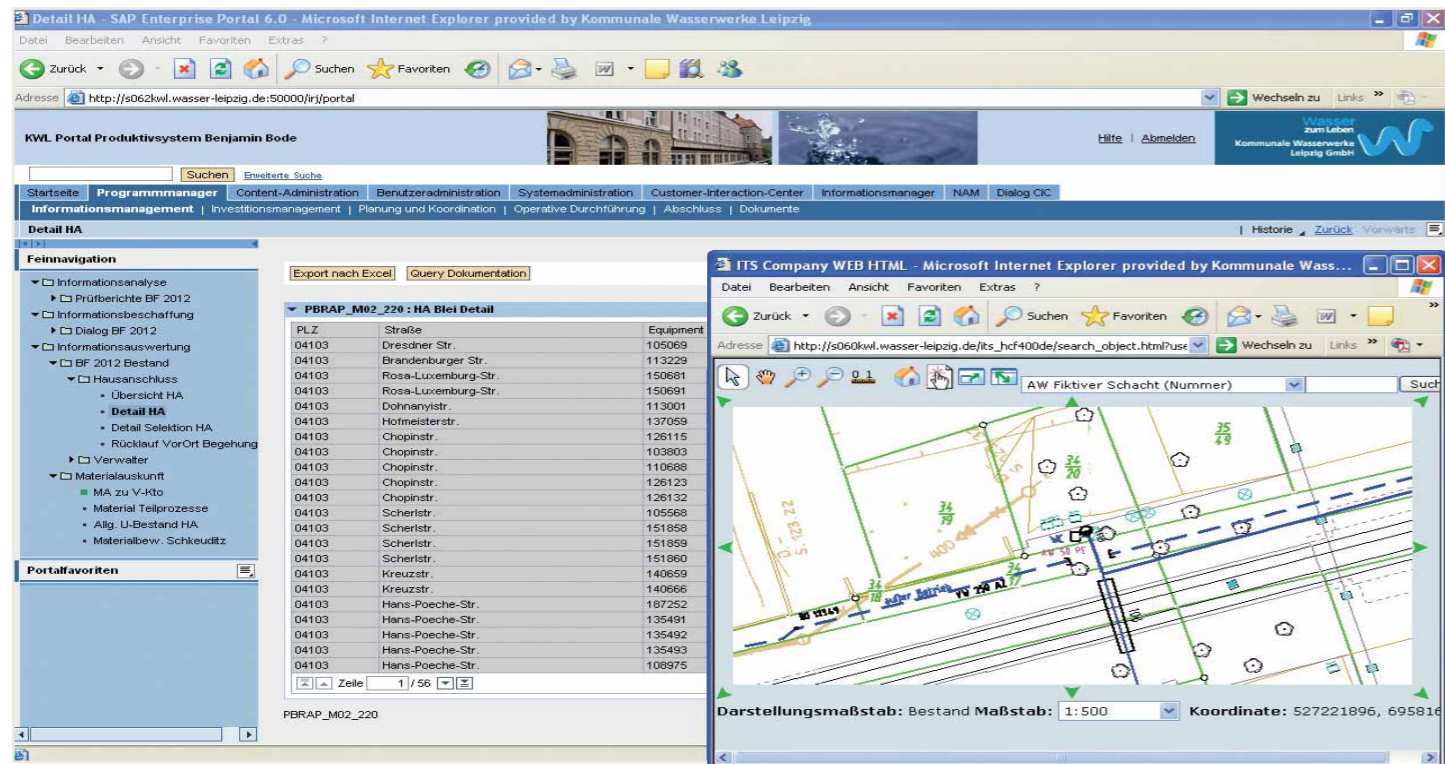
Detail HA - SAP Enterprise Portal 6.0 - Microsoft Internet Explorer provided by Kommunale Wasserwerke Leipzig

Datei Bearbeiten Ansicht Favoriten Extras ?

Zurück Suchen Favoriten

Adresse http://s062kwl.wasser-leipzig.de:50000/irj/portal

Wechseln zu Links

KWL Portal Produktivsystem Benjamin Bode

Hilfe | Abmelden

Wasser zum Leben Kommunale Wasserwerke Leipzig GmbH

Suchen Erweiterte Suche

Startseite Programmmanager Content-Administration Benutzeradministration Systemadministration Customer-Interaction-Center Informationsmanager NAM Dialog CIC

Informationsmanagement | Investitionsmanagement | Planung und Koordination | Operative Durchführung | Abschluss | Dokumente

Detail HA

| Historie Zurück Vorwärts

Feinnavigation

Informationsanalyse
Prüfberichte BF 2012
Informationsbeschaffung
Dialog BF 2012
Informationsauswertung
BF 2012 Bestand
Hausanschluss
Übersicht HA
Detail HA
Detail Selektion HA
Rücklauf VorOrt Begehung
Verwalter
Materialauskunft
MA zu V-Kto
Material Teilprozesse
Allg. U-Bestand HA
Materialbew. Schkeuditz

Portalfavoriten

Export nach Excel Query Dokumentation

PBRAP_M02_220 : HA Blei Detail

| PLZ | Straße | Equipment |
|---|---|---|
| 04103 | Dresdner Str. | 105069 |
| 04103 | Brandenburger Str. | 113229 |
| 04103 | Rosa-Luxemburg-Str. | 150681 |
| 04103 | Rosa-Luxemburg-Str. | 150691 |
| 04103 | Dohnanyistr. | 113001 |
| 04103 | Hofmeisterstr. | 137059 |
| 04103 | Chopinstr. | 126115 |
| 04103 | Chopinstr. | 103803 |
| 04103 | Chopinstr. | 110688 |
| 04103 | Chopinstr. | 126123 |
| 04103 | Chopinstr. | 126132 |
| 04103 | Scherlstr. | 105568 |
| 04103 | Scherlstr. | 151858 |
| 04103 | Scherlstr. | 151859 |
| 04103 | Scherlstr. | 151860 |
| 04103 | Kreuzstr. | 140659 |
| 04103 | Kreuzstr. | 140666 |
| 04103 | Hans-Poeche-Str. | 187252 |
| 04103 | Hans-Poeche-Str. | 135491 |
| 04103 | Hans-Poeche-Str. | 135492 |
| 04103 | Hans-Poeche-Str. | 135493 |
| 04103 | Hans-Poeche-Str. | 108975 |

Zeile 1 / 56

PBRAP_M02_220

ITS Company WEB HTML - Microsoft Internet Explorer provided by Kommunale Wass...

Datei Bearbeiten Ansicht Favoriten Extras ?

Zurück Suchen Favoriten

Adresse http://s060kwl.wasser-leipzig.de/its_hcf400de/search_object.html?use

Wechseln zu Links

AW Fiktiver Schacht (Nummer)

Such

35/49 34/20 34/19 34/17 34/18 400

Darstellungsmaßstab: Bestand Maßstab: 1:500 Koordinate: 527221896, 695816